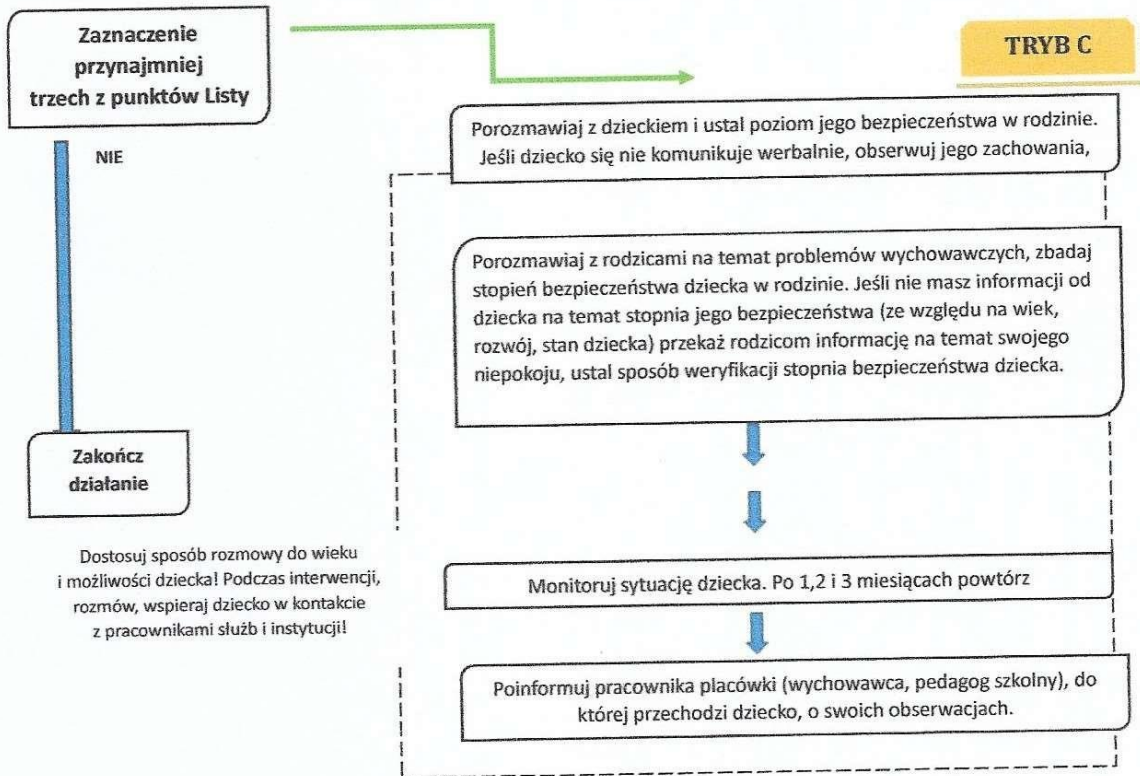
Zaznaczenie przynajmniej trzech z punktów Listy

TRYB C

NIE

Porozmawiaj z dzieckiem i ustal poziom jego bezpieczeństwa w rodzinie. Jeśli dziecko się nie komunikuje werbalnie, obserwuj jego zachowania,

Porozmawiaj z rodzicami na temat problemów wychowawczych, zbadaj stopień bezpieczeństwa dziecka w rodzinie. Jeśli nie masz informacji od dziecka na temat stopnia jego bezpieczeństwa (ze względu na wiek, rozwój, stan dziecka) przekaż rodzicom informację na temat swojego niepokoju, ustal sposób weryfikacji stopnia bezpieczeństwa dziecka.

Zakończ działanie

Dostosuj sposób rozmowy do wieku i możliwości dziecka! Podczas interwencji, rozmów, wspieraj dziecko w kontakcie z pracownikami służb i instytucji!

Monitoruj sytuację dziecka. Po 1,2 i 3 miesiącach powtórz

Poinformuj pracownika placówki (wychowawca, pedagog szkolny), do której przechodzi dziecko, o swoich obserwacjach.